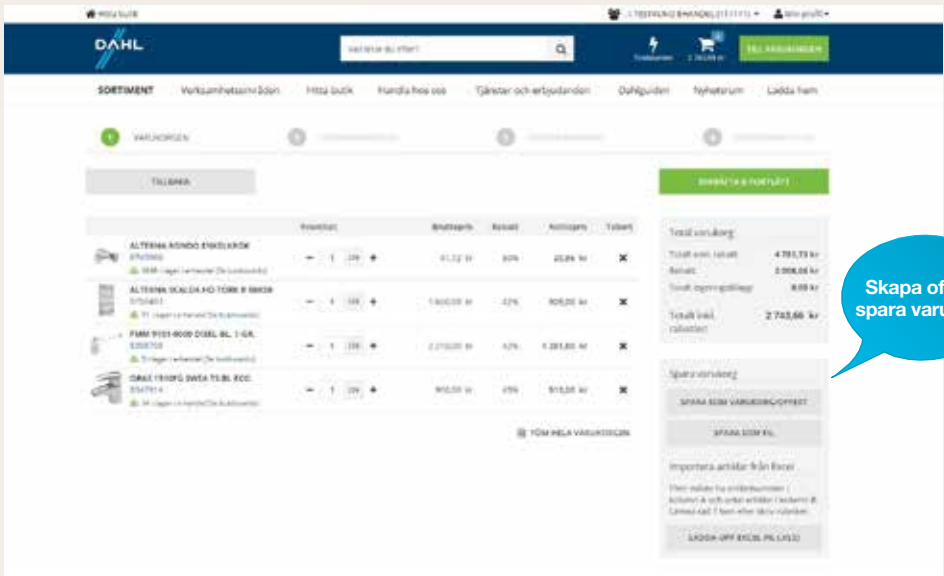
Min butik
DAHL
Vad letar du efter?
TILL VARUKORGEN
SORTIMENT Verksamhetsområden Hitta butik Handla hos oss Tjänster och erbjudanden Dahlguiden Nyhetsrum Ladda hem
1 VARUKORGEN
TILLBAKA
BEKRÄFTA & FORTSÄTT
| | Kvantitet | Bruttopris | Rabatt | Nettopris | Ta bort |
|---|---|---|---|---|---|
| ALTERNA RONDO ENKELKROK | 1 ST | 61,22 kr | 60% | 20,86 kr | ✕ |
| ALTERNA SCALDA HD-TORK 8 GRADE | 1 ST | 1 600,00 kr | 42% | 928,00 kr | ✕ |
| FMM 9101-9000 DUSCH BL. 1-GR. | 1 ST | 2 210,00 kr | 42% | 1 281,80 kr | ✕ |
| ORAS 1510FG SWEA TS BL ECO | 1 ST | 900,00 kr | 43% | 513,00 kr | ✕ |
TÖM HELA VARUKORGEN
Totalt varukorg
Totalt exkl. rabatt 4 793,73 kr
Rabatt 2 050,06 kr
Totalt expeditionsavgift 0,00 kr
Totalt inkl. rabatter 2 743,66 kr
Spara varukorg
SPARA SOM VARUKORG/OFFERT
SPARA SOM FIL
Importera artiklar från Excel
LADDA UPP EXCEL FIL (.XLS)
Skapa of spara varu